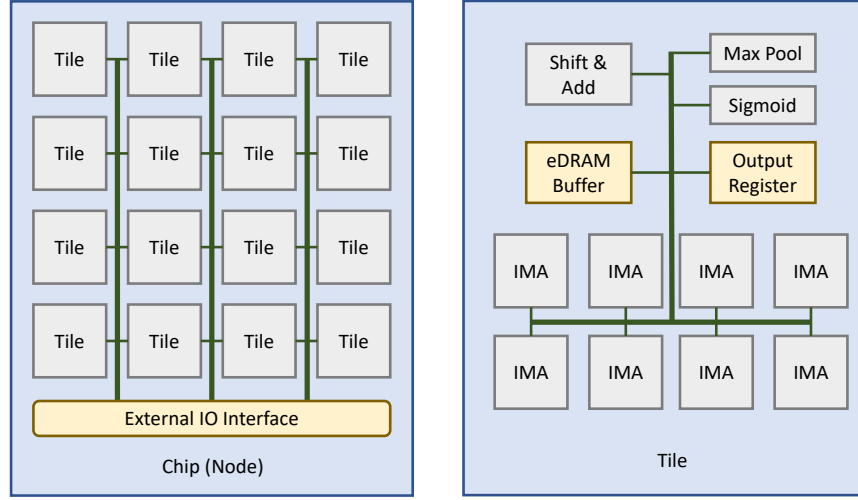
Tile Tile Tile Tile
Tile Tile Tile Tile
Tile Tile Tile Tile
Tile Tile Tile Tile
External IO Interface
Chip (Node)

Shift & Add
Max Pool
Sigmoid
eDRAM Buffer
Output Register
IMA IMA IMA IMA
IMA IMA IMA IMA
Tile